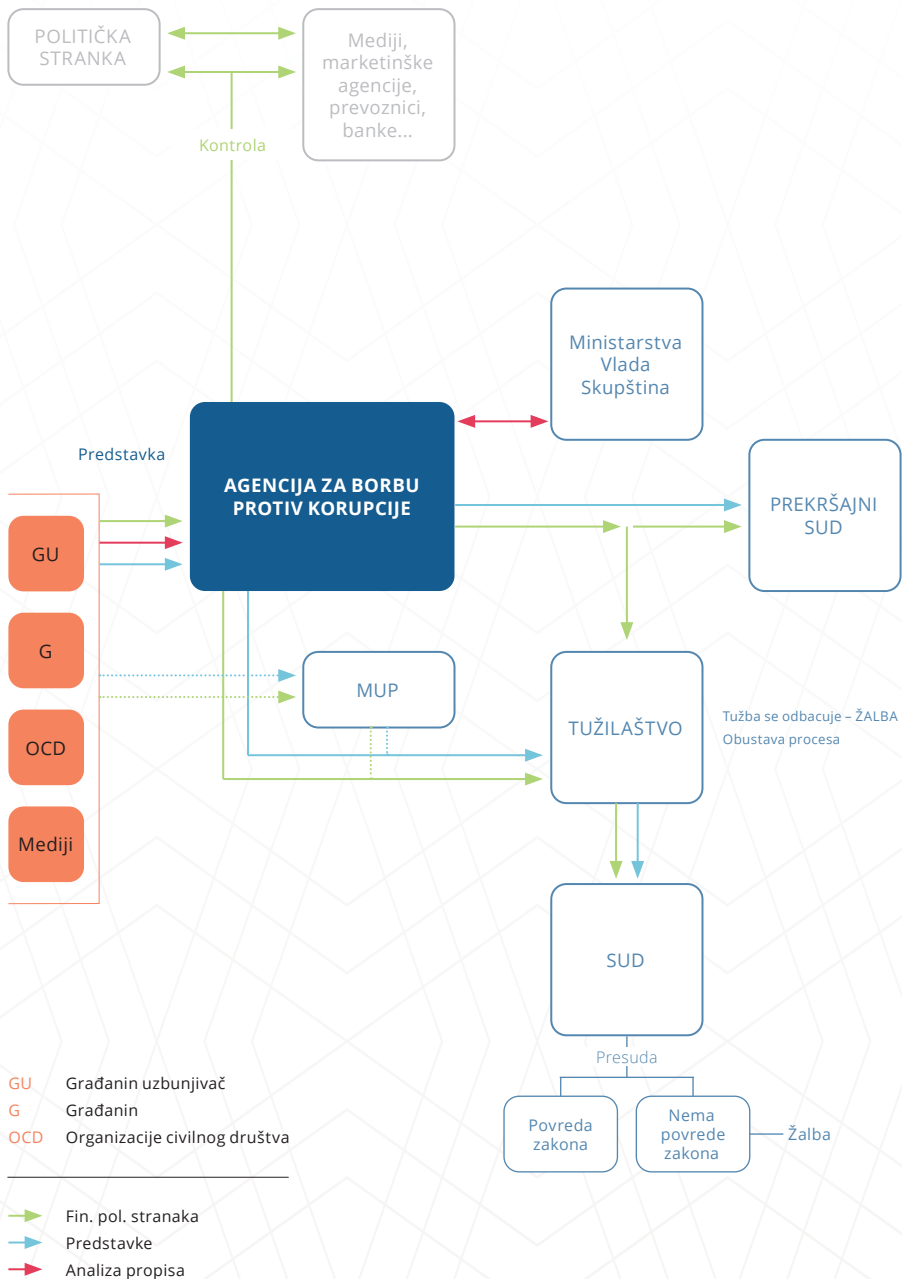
POLITIČKA STRANKA

Mediji, marketinške agencije, prevoznici, banke...

Kontrola

Ministarstva Vlada Skupština

Predstavka

AGENCIJA ZA BORBU PROTIV KORUPCIJE

PREKRŠAJNI SUD

GU

G

OCD

Mediji

MUP

TUŽILAŠTVO

Tužba se odbacuje – ŽALBA
Obustava procesa

SUD

Presuda

Povreda zakona

Nema povrede zakona

Žalba

GU Građanin uzbunjivač
G Građanin
OCD Organizacije civilnog društva

Fin. pol. stranaka
Predstavke
Analiza propisa